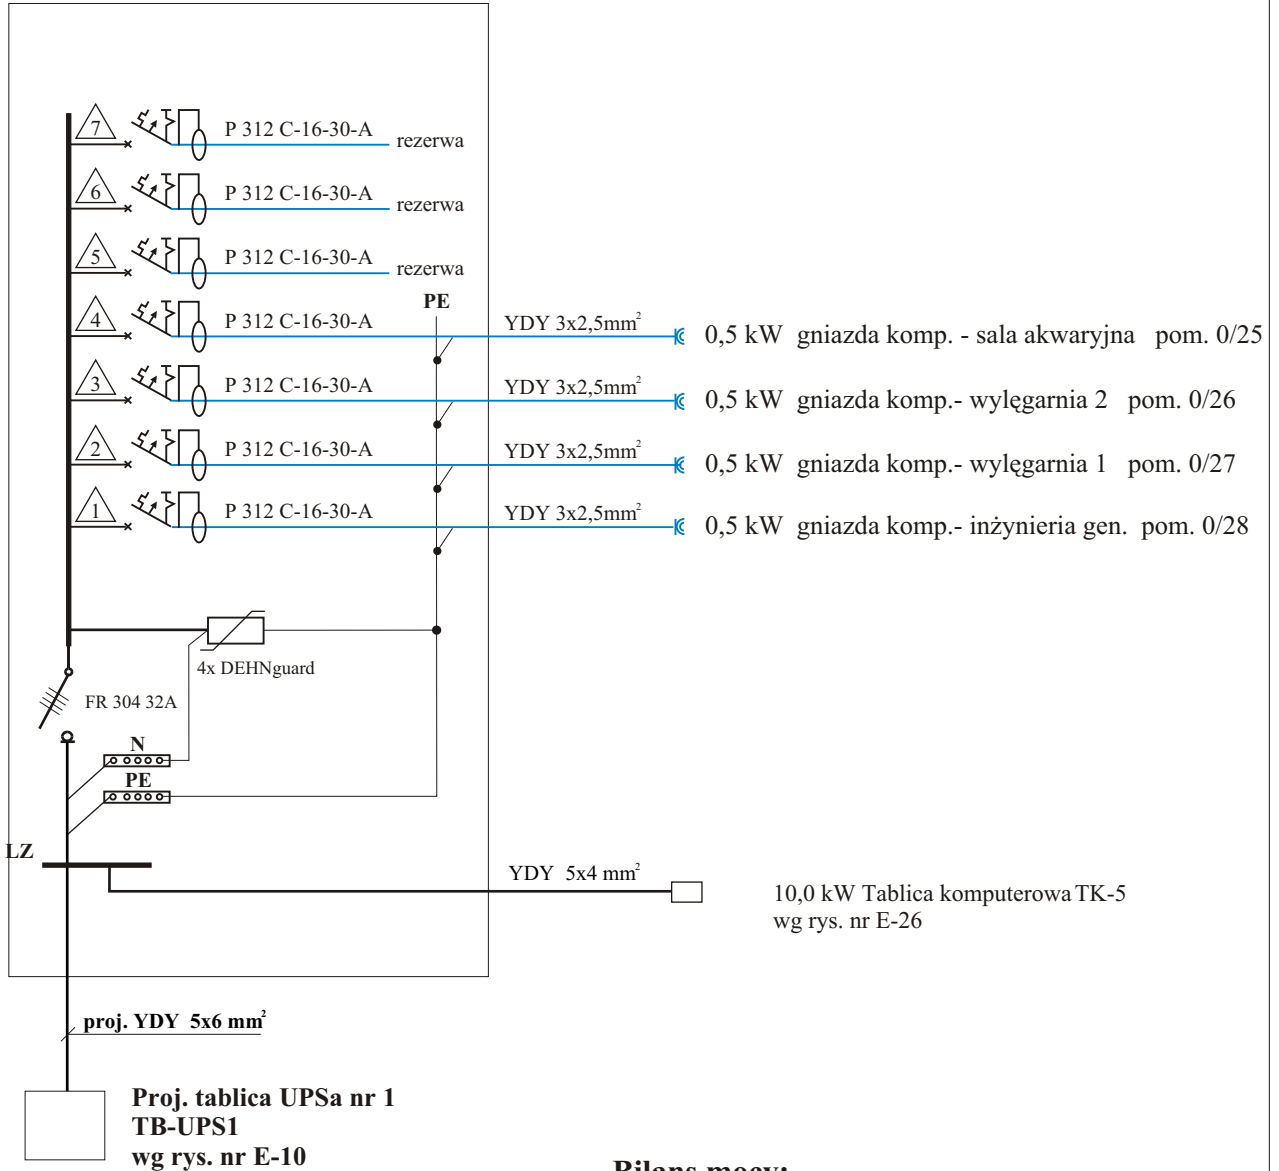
7
P 312 C-16-30-A
rezerwa
6
P 312 C-16-30-A
rezerwa
5
P 312 C-16-30-A
rezerwa
PE
4
P 312 C-16-30-A
YDY 3x2,5mm$^2$
0,5 kW gniazda komp. - sala akwaryjna pom. 0/25
3
P 312 C-16-30-A
YDY 3x2,5mm$^2$
0,5 kW gniazda komp.- wylęgarnia 2 pom. 0/26
2
P 312 C-16-30-A
YDY 3x2,5mm$^2$
0,5 kW gniazda komp.- wylęgarnia 1 pom. 0/27
1
P 312 C-16-30-A
YDY 3x2,5mm$^2$
0,5 kW gniazda komp.- inżynieria gen. pom. 0/28

4x DEHNguard
FR 304 32A
N
PE
LZ
YDY 5x4 mm$^2$
10,0 kW Tablica komputerowa TK-5
wg rys. nr E-26

proj. YDY 5x6 mm$^2$

Proj. tablica UPSa nr 1
TB-UPS1
wg rys. nr E-10

Bilans mocy: